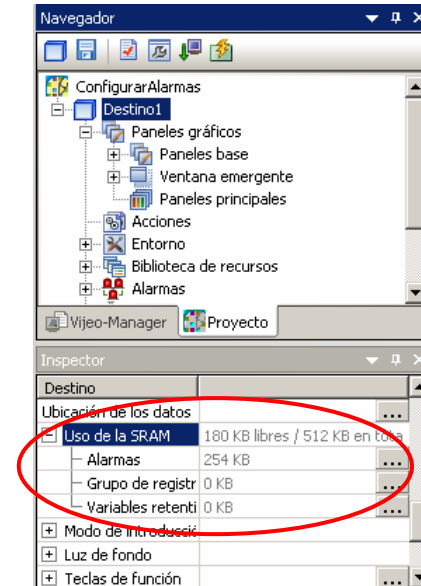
Navegador

ConfigurarAlarmas
Destino1
Paneles gráficos
Paneles base
Ventana emergente
Paneles principales
Acciones
Entorno
Biblioteca de recursos
Alarmas

Vijeo-Manager
Proyecto

Inspector

| Destino | |
|---|---|
| Ubicación de los datos | ... |
| Uso de la SRAM | 180 KB libres / 512 KB en tota |
| Alarmas | 254 KB ... |
| Grupo de registr | 0 KB ... |
| Variables retenti | 0 KB ... |
| Modo de introducci | |
| Luz de fondo | |
| Teclas de función | ... |